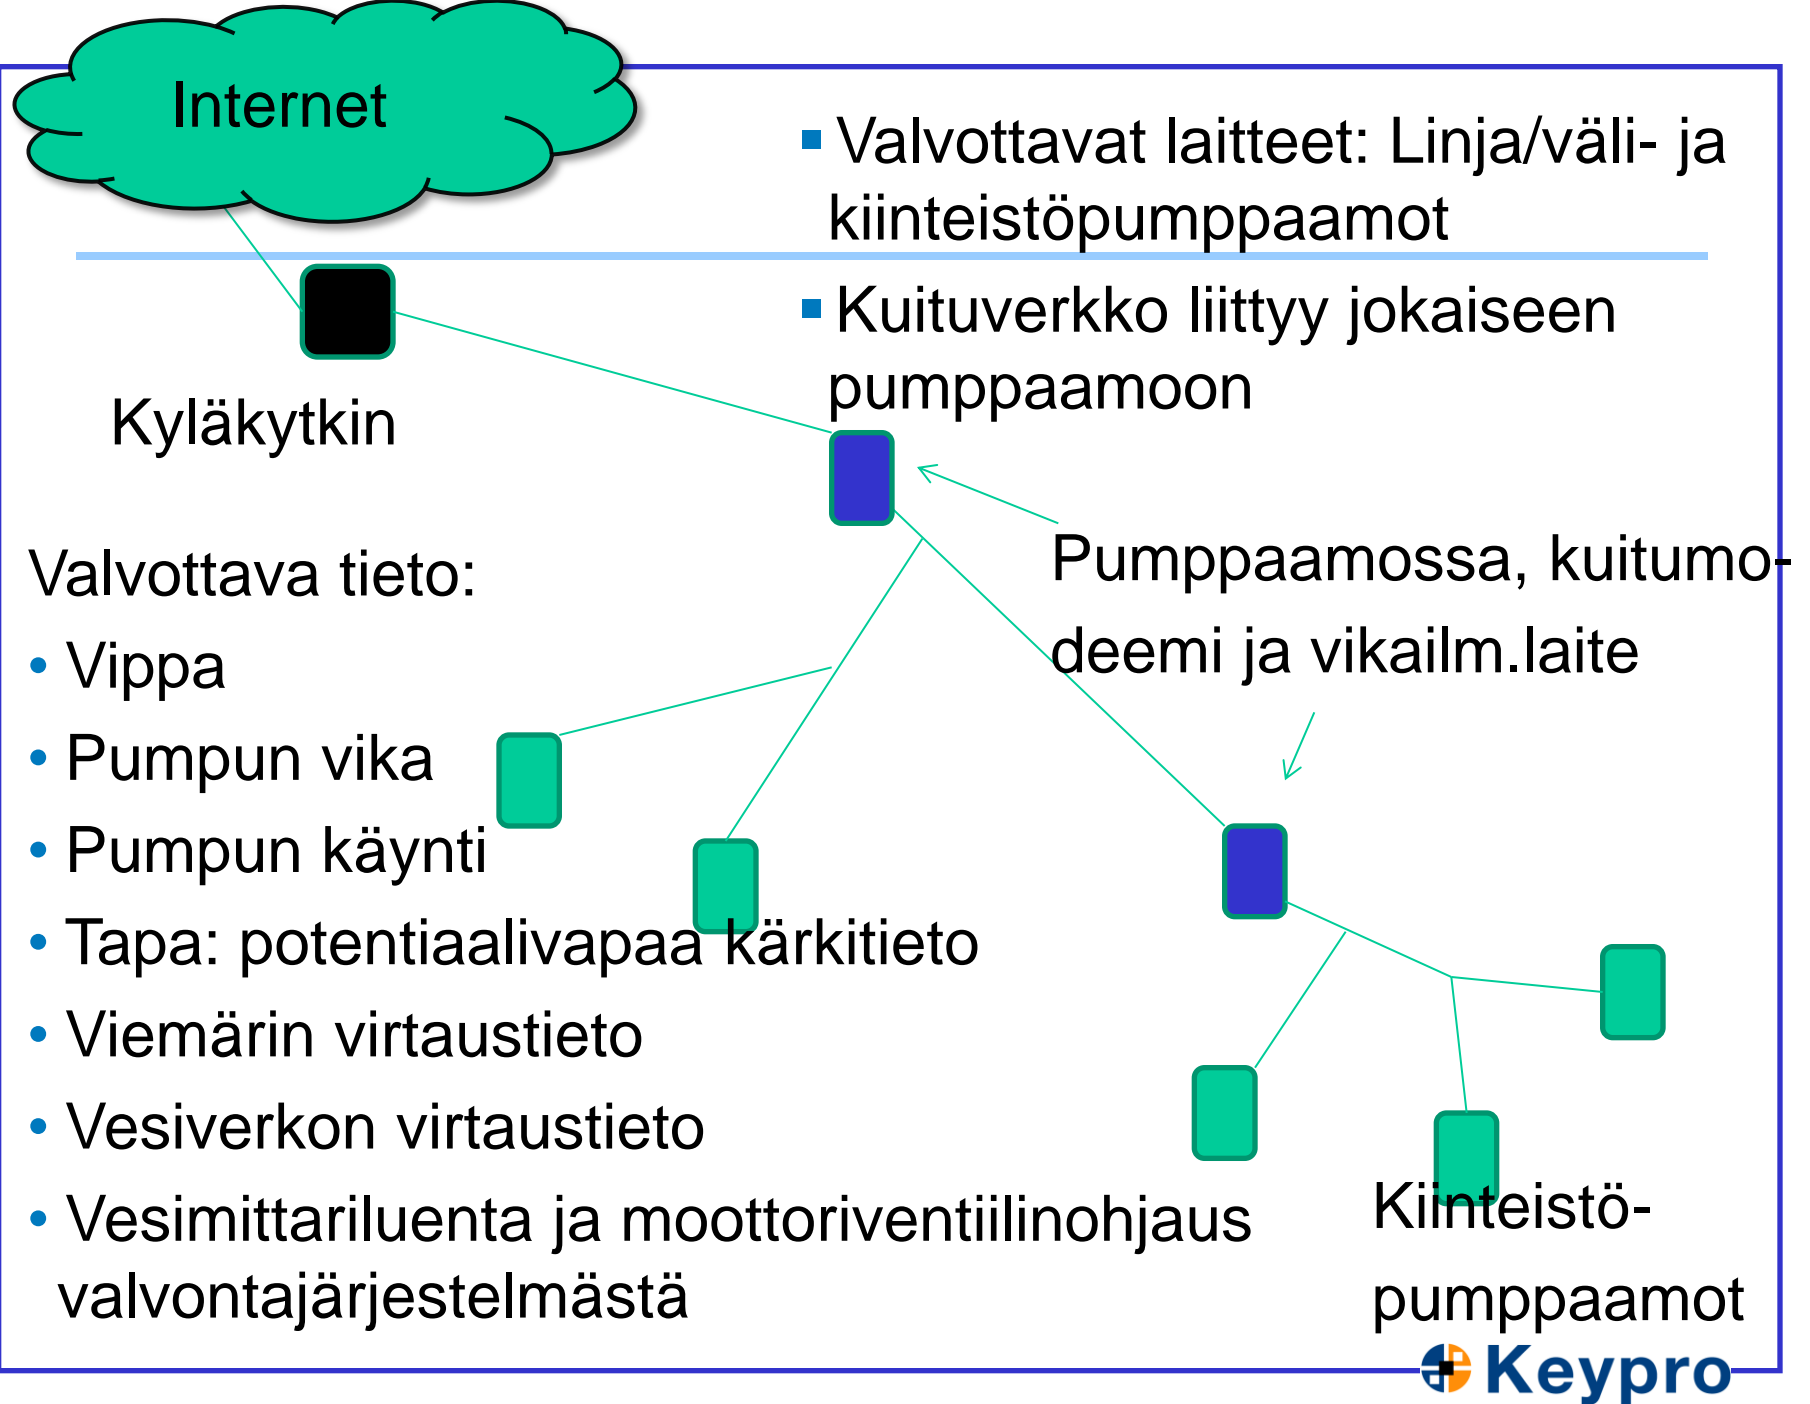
Internet

Valvottavat laitteet: Linja/väli- ja kiinteistöpumppaamot

Kuituverkko liittyy jokaiseen pumppaamoon

Kyläkytkin

Pumppaamossa, kuitumodeemi ja vikailm.laite

Valvottava tieto:
• Vippa
• Pumpun vika
• Pumpun käynti
• Tapa: potentiaalivapaa kärkitieto
• Viemärin virtaustieto
• Vesiverkon virtaustieto
• Vesimittariluenta ja moottoriventiilinohjaus valvontajärjestelmästä

Kiinteistöpumppaamot

Keypro